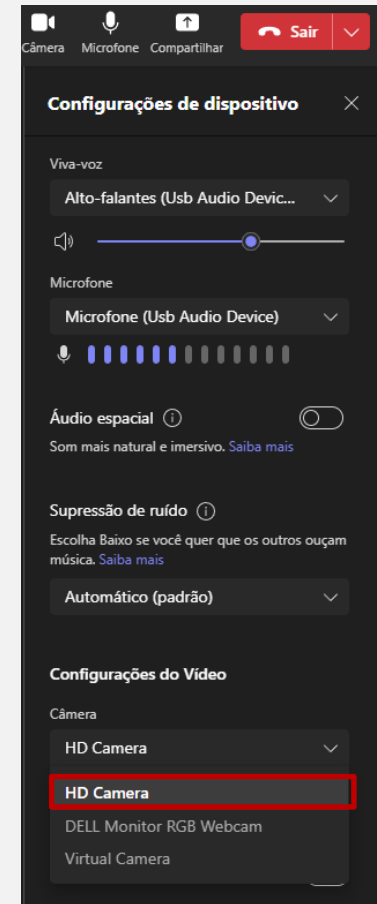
Câmera Microfone Compartilhar Sair

Configurações de dispositivo

Viva-voz

Alto-falantes (Usb Audio Devic...

Microfone

Microfone (Usb Audio Device)

Áudio espacial

Som mais natural e imersivo. Saiba mais

Supressão de ruído

Escolha Baixo se você quer que os outros ouçam música. Saiba mais

Automático (padrão)

Configurações do Vídeo

Câmera

HD Camera

HD Camera

DELL Monitor RGB Webcam

Virtual Camera